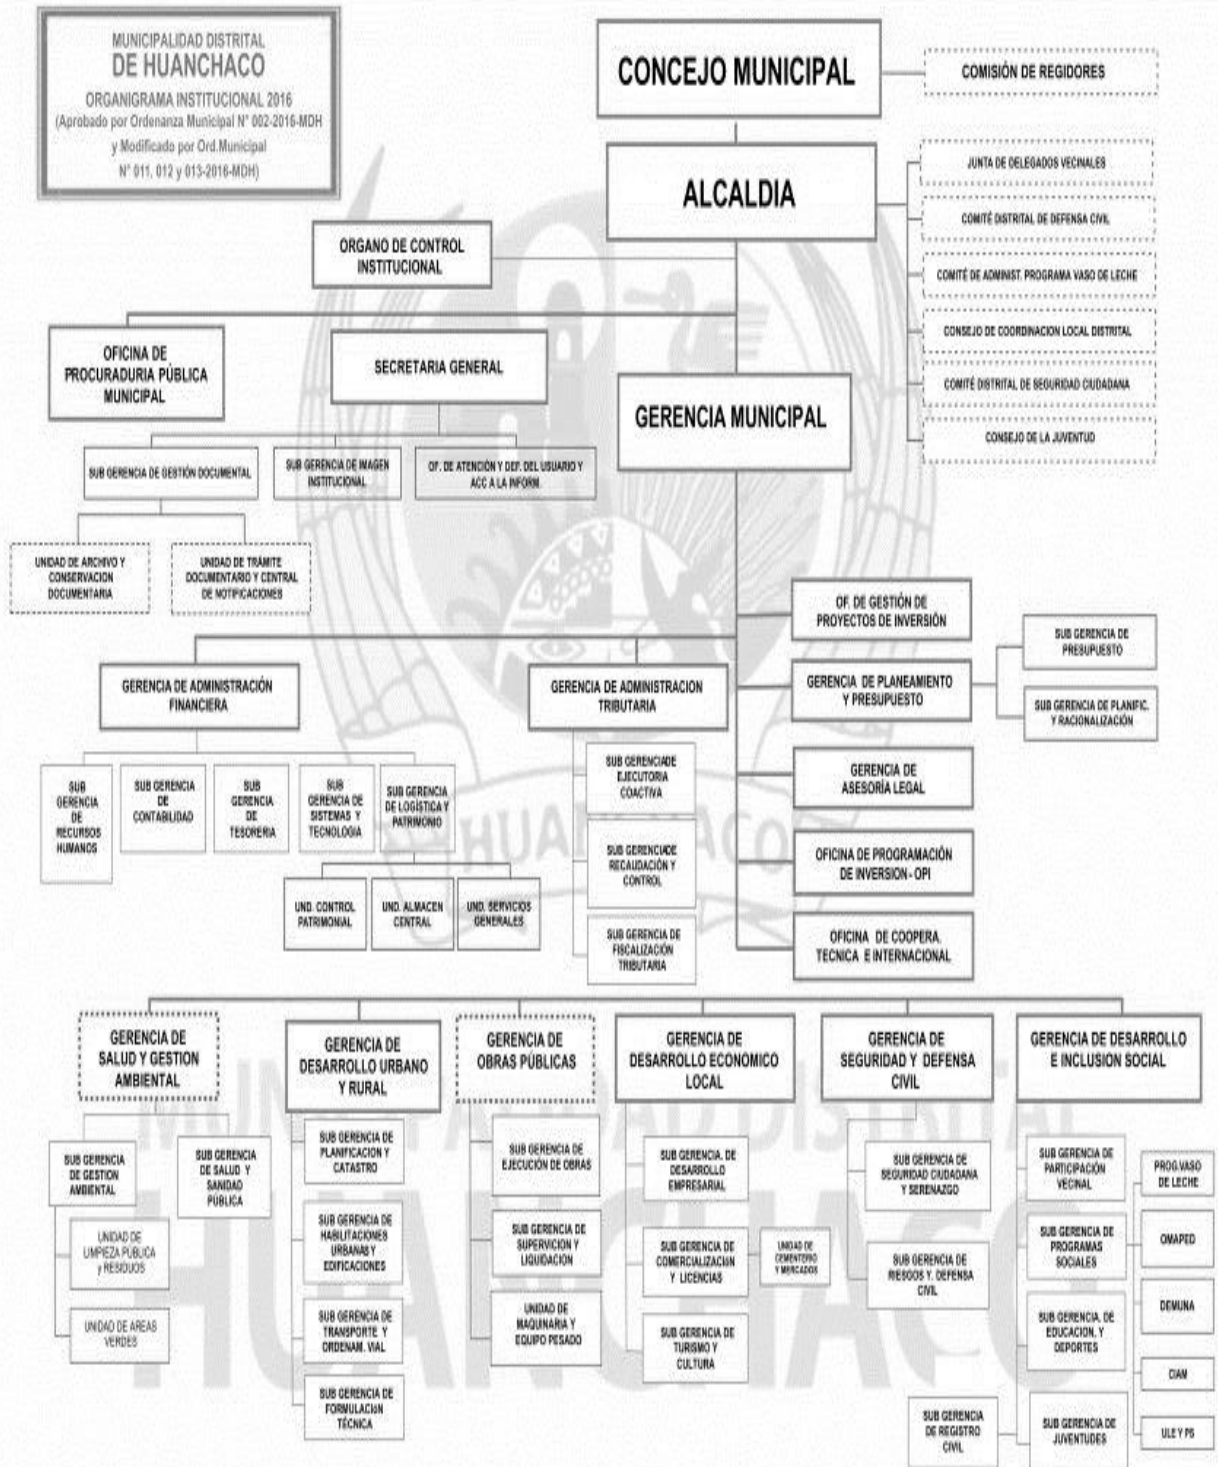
MUNICIPALIDAD DISTRITAL
DE HUANCHACO
ORGANIGRAMA INSTITUCIONAL 2016
(Aprobado por Ordenanza Municipal N° 002-2016-MDH y Modificado por Ord.Municipal N° 011, 012 y 013-2016-MDH)

CONCEJO MUNICIPAL

COMISIÓN DE REGIDORES

ALCALDIA

JUNTA DE DELEGADOS VECINALES

COMITÉ DISTRITAL DE DEFENSA CIVIL

COMITÉ DE ADMINIST. PROGRAMA VASO DE LECHE

CONSEJO DE COORDINACION LOCAL DISTRITAL

COMITÉ DISTRITAL DE SEGURIDAD CIUDADANA

CONSEJO DE LA JUVENTUD

ORGANO DE CONTROL INSTITUCIONAL

OFICINA DE PROCURADURIA PÚBLICA MUNICIPAL

SECRETARIA GENERAL

GERENCIA MUNICIPAL

SUB GERENCIA DE GESTIÓN DOCUMENTAL

SUB GERENCIA DE IMAGEN INSTITUCIONAL

OF. DE ATENCIÓN Y DEF. DEL USUARIO Y ACC A LA INFORM.

UNIDAD DE ARCHIVO Y CONSERVACION DOCUMENTARIA

UNIDAD DE TRÁMITE DOCUMENTARIO Y CENTRAL DE NOTIFICACIONES

OF. DE GESTIÓN DE PROYECTOS DE INVERSIÓN

GERENCIA DE PLANEAMIENTO Y PRESUPUESTO

SUB GERENCIA DE PRESUPUESTO

SUB GERENCIA DE PLANIFIC. Y RACIONALIZACIÓN

GERENCIA DE ADMINISTRACIÓN FINANCIERA

GERENCIA DE ADMINISTRACION TRIBUTARIA

SUB GERENCIA DE RECURSOS HUMANOS

SUB GERENCIA DE CONTABILIDAD

SUB GERENCIA DE TESORERIA

SUB GERENCIA DE SISTEMAS Y TECNOLOGIA

SUB GERENCIA DE LOGÍSTICA Y PATRIMONIO

UND. CONTROL PATRIMONIAL

UND. ALMACEN CENTRAL

UND. SERVICIOS GENERALES

SUB GERENCIADE EJECUTORIA COACTIVA

SUB GERENCIADE RECAUDACIÓN Y CONTROL

SUB GERENCIA DE FISCALIZACIÓN TRIBUTARIA

GERENCIA DE ASESORÍA LEGAL

OFICINA DE PROGRAMACIÓN DE INVERSION - OPI

OFICINA DE COOPERA. TECNICA E INTERNACIONAL

GERENCIA DE SALUD Y GESTION AMBIENTAL

SUB GERENCIA DE GESTION AMBIENTAL

SUB GERENCIA DE SALUD Y SANIDAD PÚBLICA

UNIDAD DE LIMPIEZA PÚBLICA y RESIDUOS

UNIDAD DE AREAS VERDES

GERENCIA DE DESARROLLO URBANO Y RURAL

SUB GERENCIA DE PLANIFICACION Y CATASTRO

SUB GERENCIA DE HABILITACIONES URBANAS Y EDIFICACIONES

SUB GERENCIA DE TRANSPORTE Y ORDENAM. VIAL

SUB GERENCIA DE FORMULACION TÉCNICA

GERENCIA DE OBRAS PÚBLICAS

SUB GERENCIA DE EJECUCIÓN DE OBRAS

SUB GERENCIA DE SUPERVICION Y LIQUIDACION

UNIDAD DE MAQUINARIA Y EQUIPO PESADO

GERENCIA DE DESARROLLO ECONOMICO LOCAL

SUB GERENCIA. DE DESARROLLO EMPRESARIAL

SUB GERENCIA DE COMERCIALIZACION Y LICENCIAS

UNIDAD DE CEMENTERIO Y MERCADOS

SUB GERENCIA DE TURISMO Y CULTURA

GERENCIA DE SEGURIDAD Y DEFENSA CIVIL

SUB GERENCIA DE SEGURIDAD CIUDADANA Y SERENAZGO

SUB GERENCIA DE RIESGOS Y. DEFENSA CIVIL

SUB GERENCIA DE REGISTRO CIVIL

GERENCIA DE DESARROLLO E INCLUSION SOCIAL

SUB GERENCIA DE PARTICIPACIÓN VECINAL

PROG.VASO DE LECHE

SUB GERENCIA DE PROGRAMAS SOCIALES

OMAPED

DEMUNA

SUB GERENCIA. DE EDUCACION, Y DEPORTES

CIAM

SUB GERENCIA DE JUVENTUDES

ULE Y PS